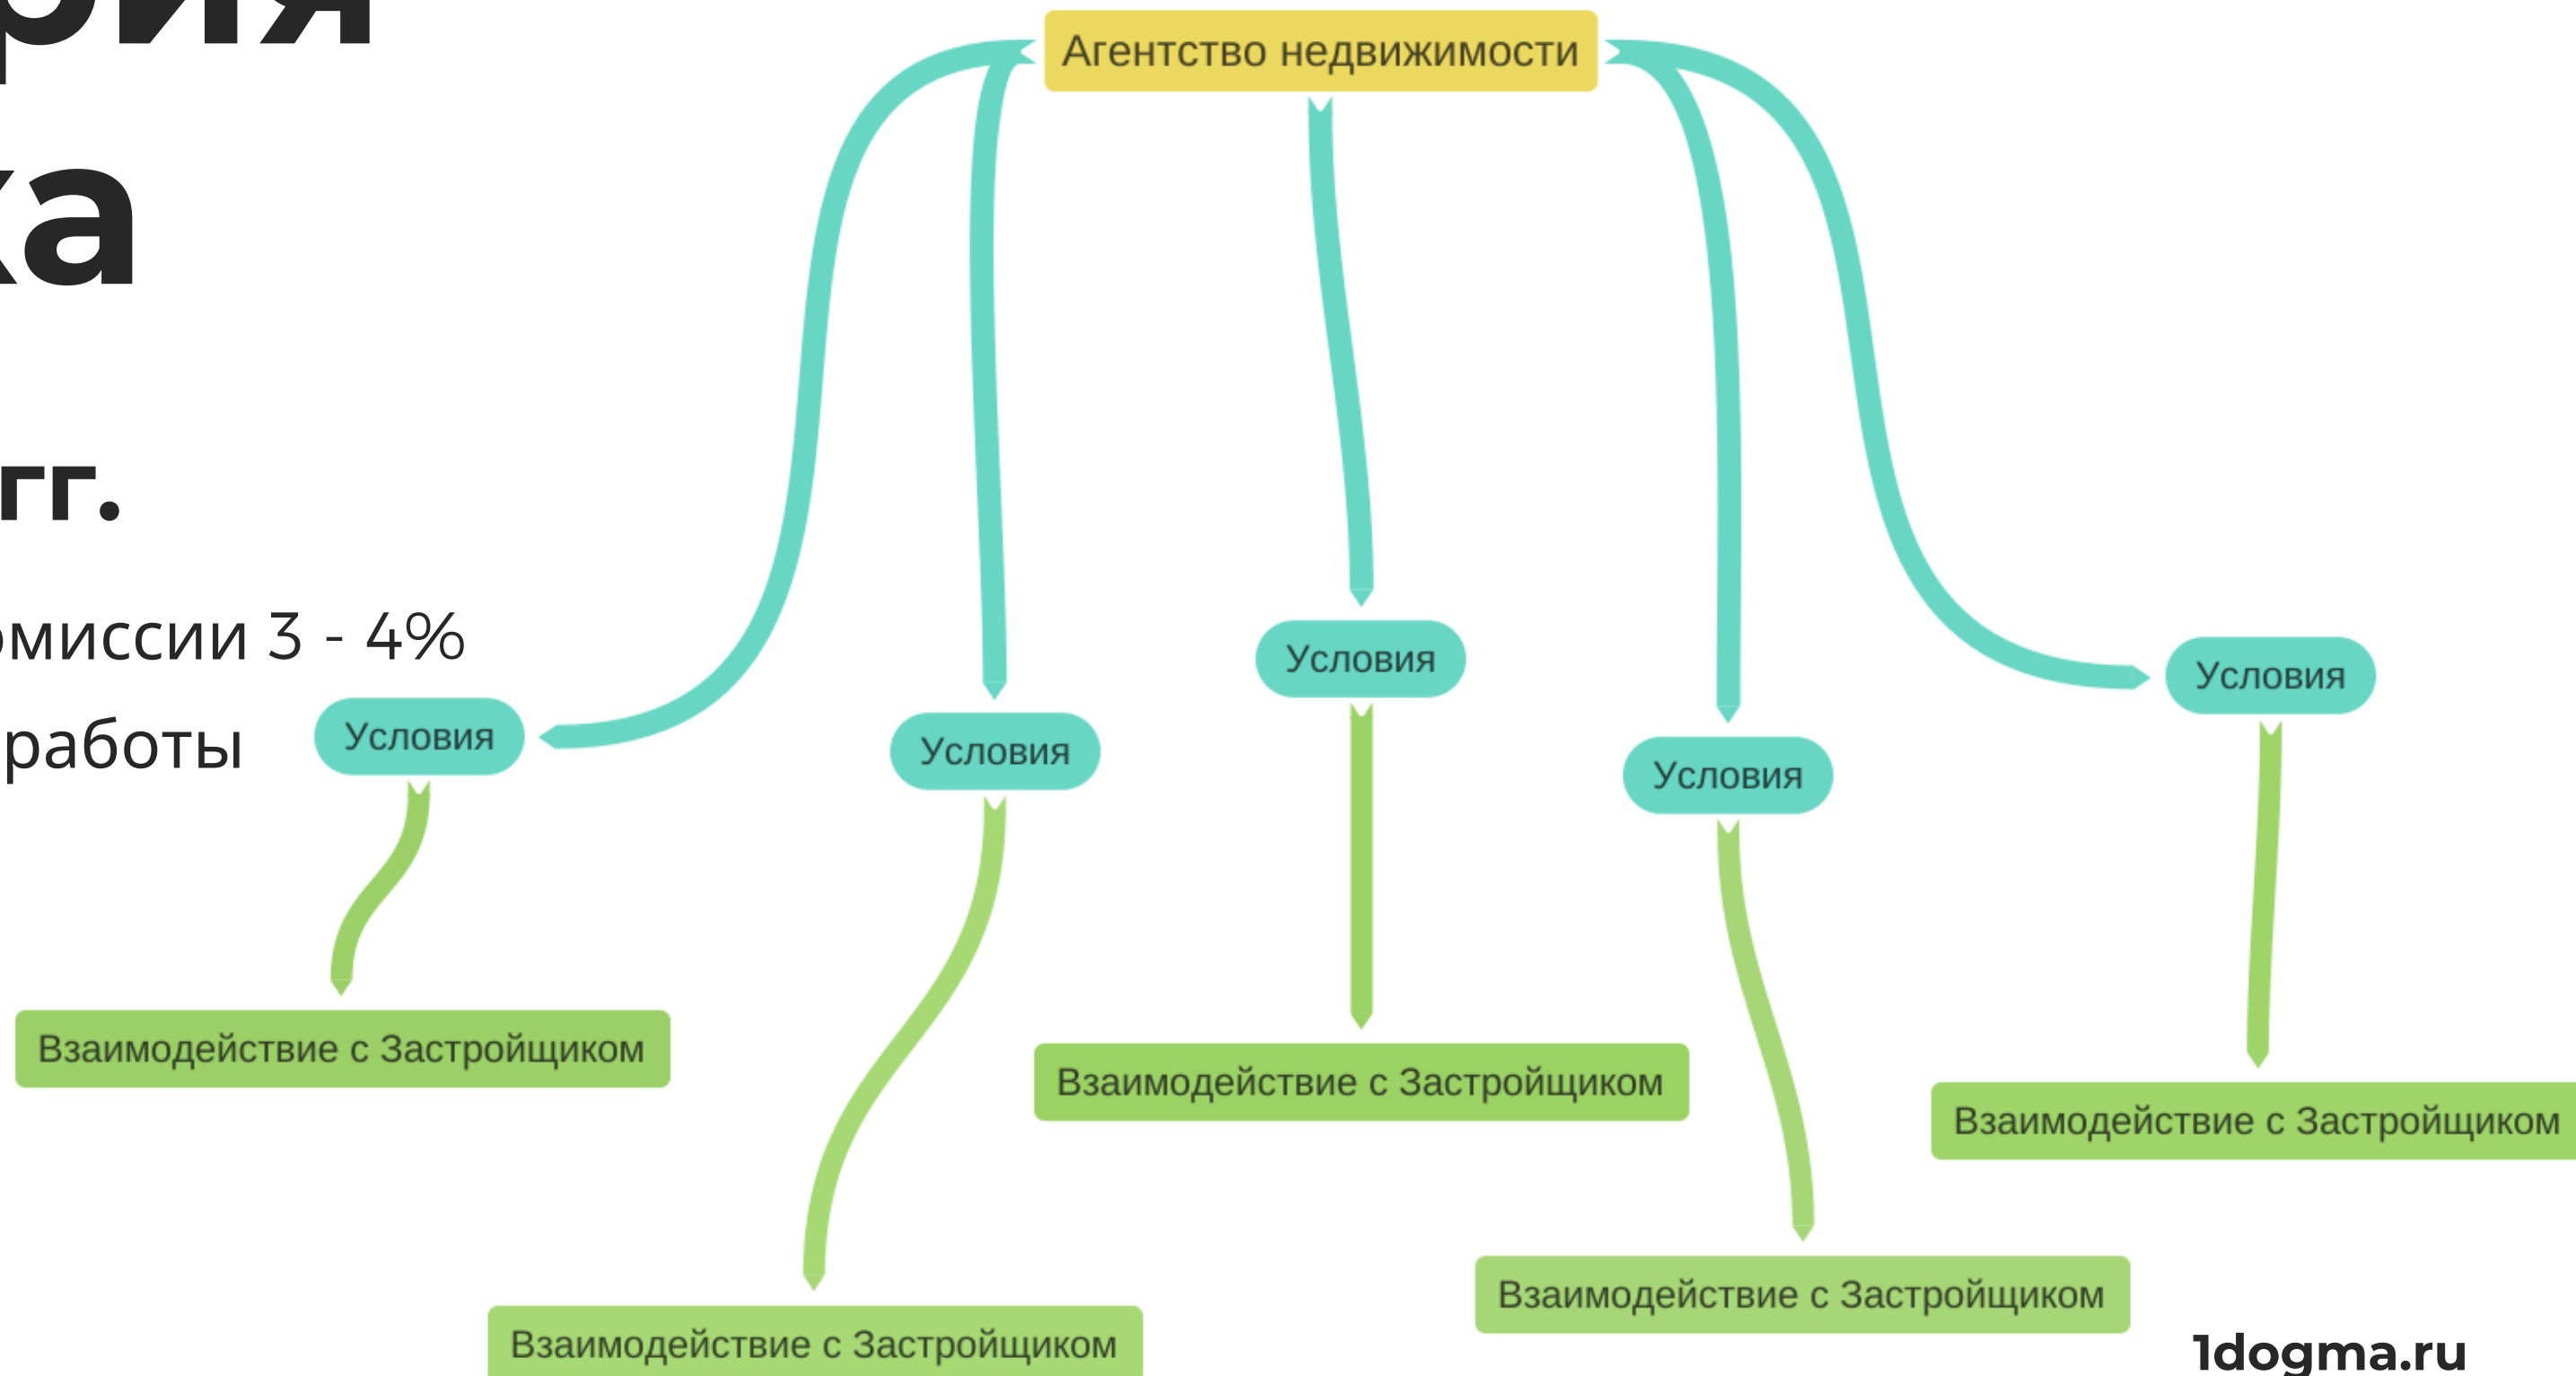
рия
ка

гг.

омиссии 3 - 4%
работы

Агентство недвижимости

Условия

Условия

Условия

Условия

Условия

Взаимодействие с Застройщиком

Взаимодействие с Застройщиком

Взаимодействие с Застройщиком

Взаимодействие с Застройщиком

Взаимодействие с Застройщиком

1dogma.ru